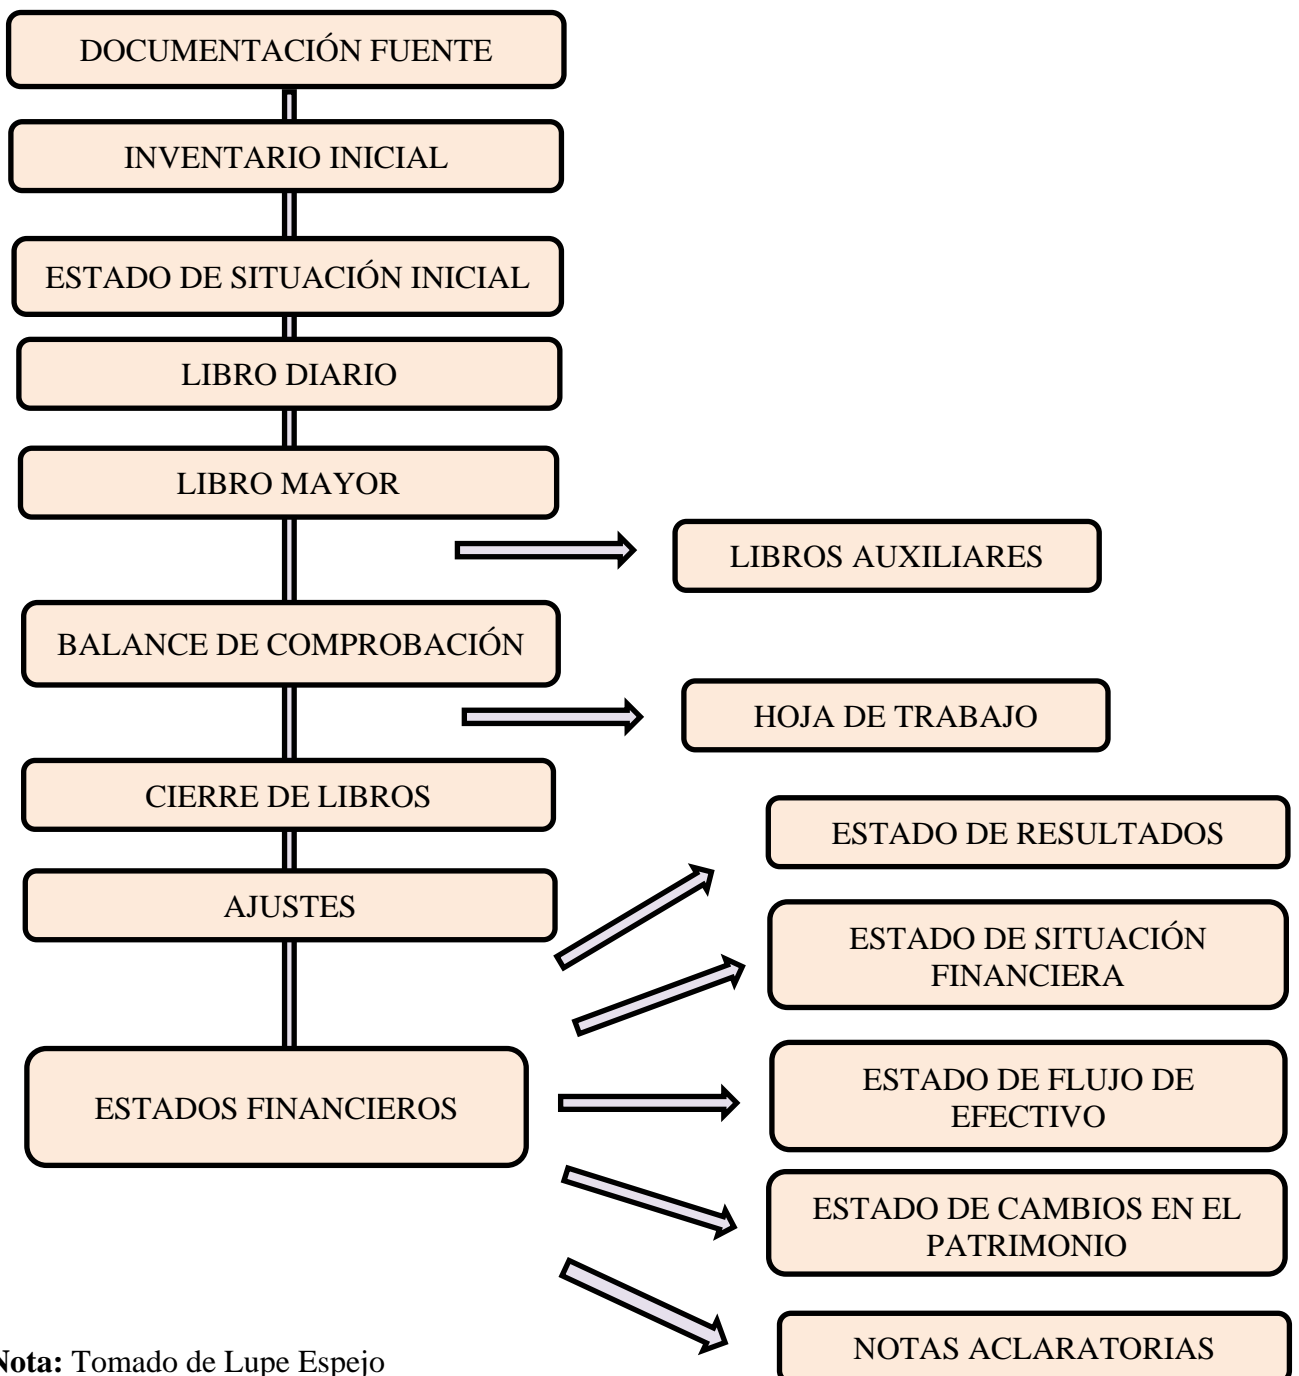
DOCUMENTACIÓN FUENTE

INVENTARIO INICIAL

ESTADO DE SITUACIÓN INICIAL

LIBRO DIARIO

LIBRO MAYOR

LIBROS AUXILIARES

BALANCE DE COMPROBACIÓN

HOJA DE TRABAJO

CIERRE DE LIBROS

AJUSTES

ESTADOS FINANCIEROS

ESTADO DE RESULTADOS

ESTADO DE SITUACIÓN FINANCIERA

ESTADO DE FLUJO DE EFECTIVO

ESTADO DE CAMBIOS EN EL PATRIMONIO

NOTAS ACLARATORIAS

Nota: Tomado de Lupe Espejo